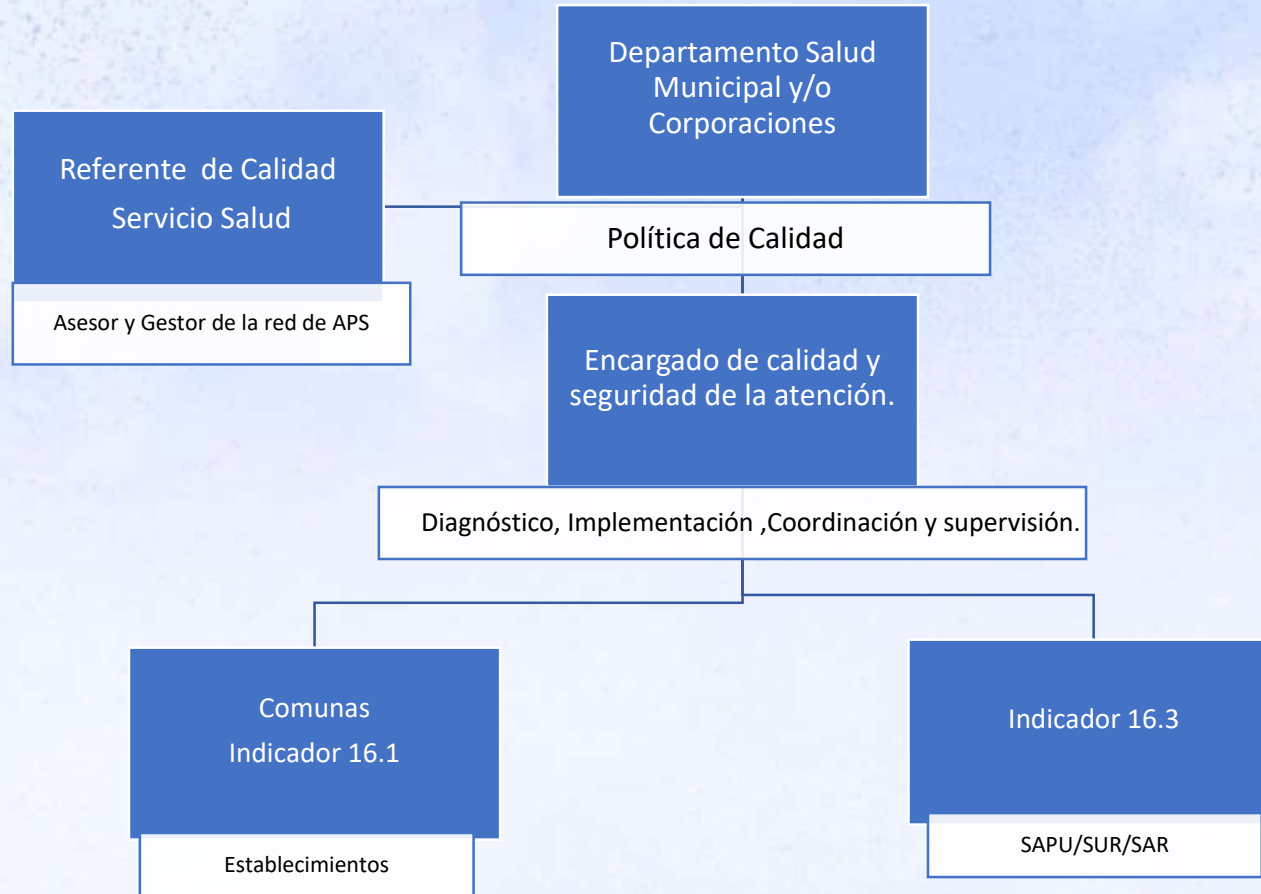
Departamento Salud Municipal y/o Corporaciones

Referente de Calidad Servicio Salud

Asesor y Gestor de la red de APS

Política de Calidad

Encargado de calidad y seguridad de la atención.

Diagnóstico, Implementación ,Coordinación y supervisión.

Comunas
Indicador 16.1

Establecimientos

Indicador 16.3

SAPU/SUR/SAR